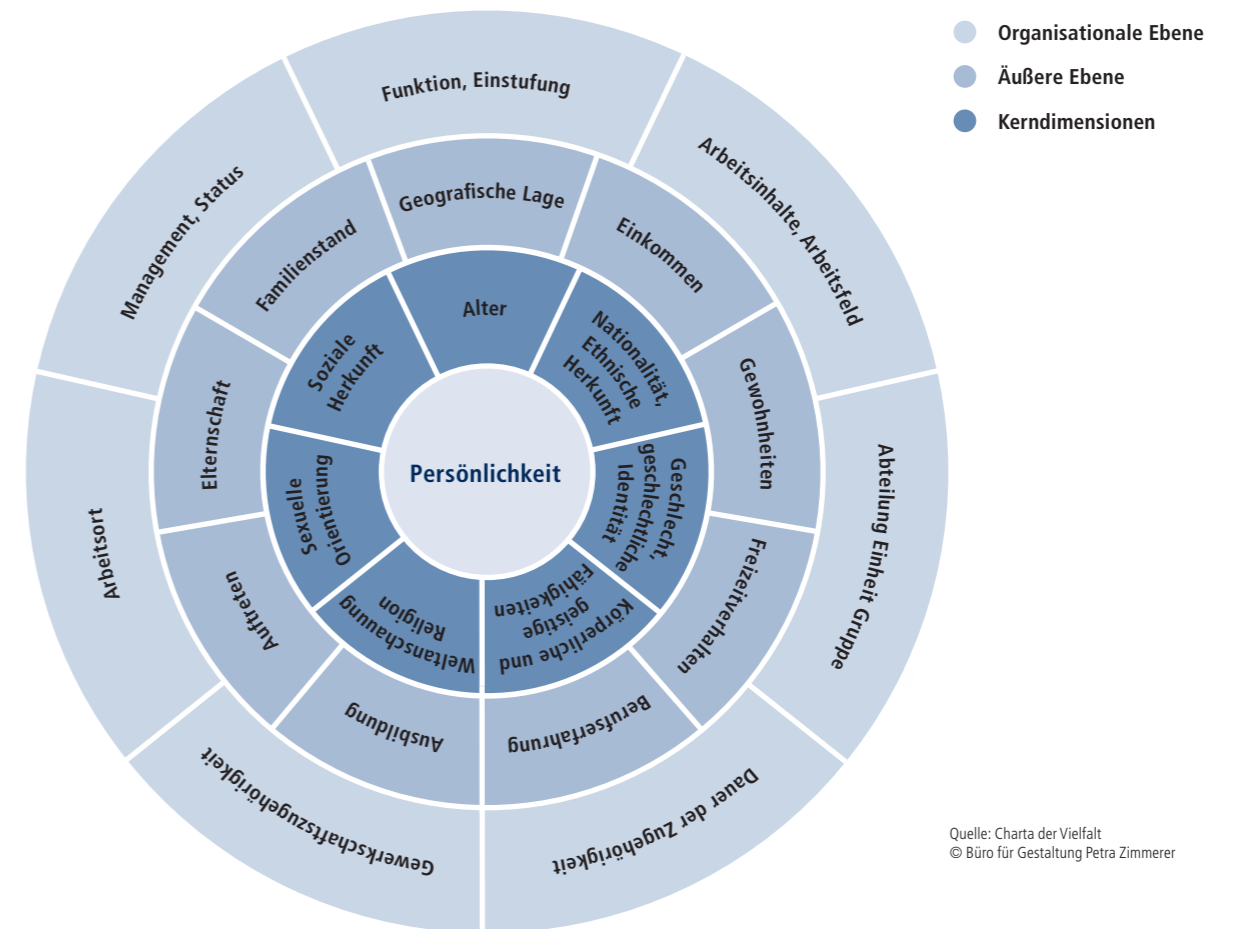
Organisationale Ebene
Äußere Ebene
Kerndimensionen

Persönlichkeit

Alter
Nationalität, Ethnische Herkunft
Geschlecht, geschlechtliche Identität
Körperliche und geistige Fähigkeiten
Weltanschauung Religion
Sexuelle Orientierung
Soziale Herkunft

Geografische Lage
Einkommen
Gewohnheiten
Freizeitverhalten
Berufserfahrung
Ausbildung
Auftreten
Elternschaft
Familienstand

Funktion, Einstufung
Arbeitsinhalte, Arbeitsfeld
Abteilung Einheit Gruppe
Dauer der Zugehörigkeit
Gewerkschaftszugehörigkeit
Arbeitsort
Management, Status

Quelle: Charta der Vielfalt
© Büro für Gestaltung Petra Zimmerer